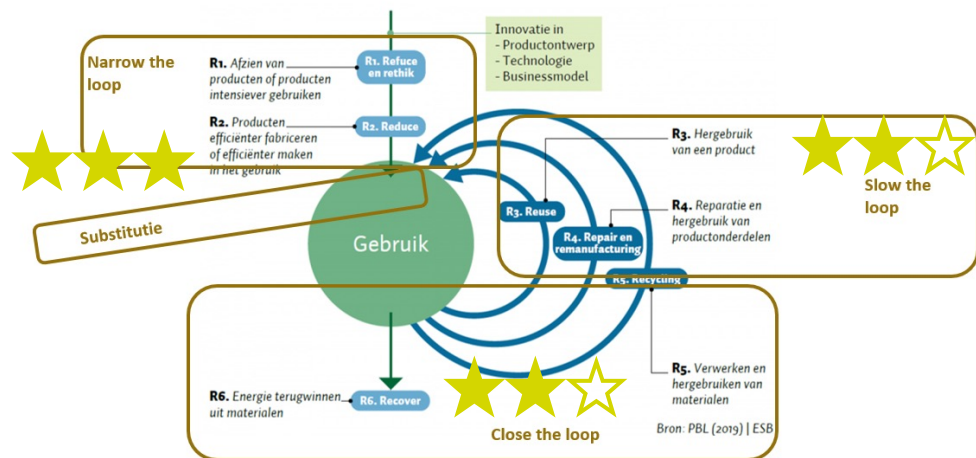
Innovatie in
- Productontwerp
- Technologie
- Businessmodel

Narrow the loop

R1. Afzien van producten of producten intensiever gebruiken

R1. Refuce en rethik

R2. Producten efficiënter fabriceren of efficiënter maken in het gebruik

R2. Reduce

Substitutie

Gebruik

R3. Hergebruik van een product

R3. Reuse

R4. Reparatie en hergebruik van productonderdelen

R4. Repair en remanufacturing

R5. Recycling

Slow the loop

R5. Verwerken en hergebruiken van materialen

R6. Energie terugwinnen uit materialen

R6. Recover

Close the loop

Bron: PBL (2019) | ESB